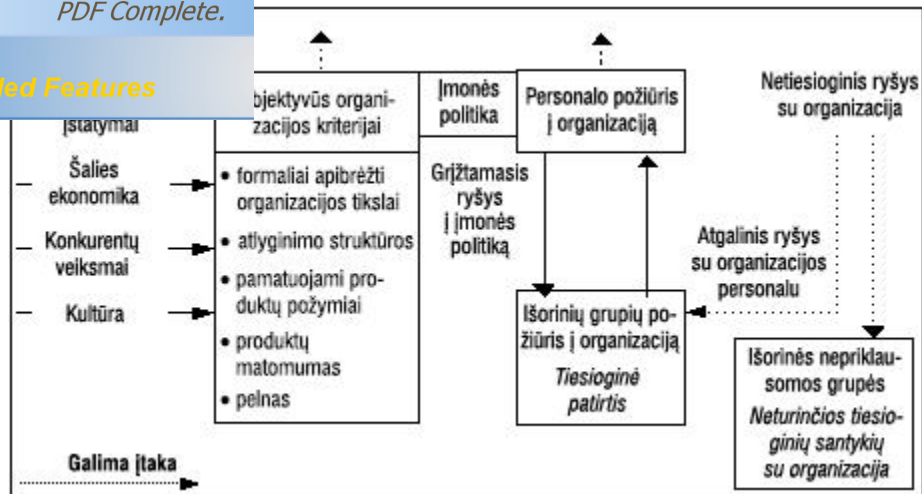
PDF Complete.

ded Features

įstatymai

Šalies ekonomika

Konkurentų veiksmai

Kultūra

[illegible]bjektyvūs organizacijos kriterijai

• formaliai apibrėžti organizacijos tikslai
• atlyginimo struktūros
• pamatuojami produktų požymiai
• produktų matomumas
• pelnas

Įmonės politika

Grįžtamasis ryšys į įmonės politiką

Personalo požiūris į organizaciją

Išorinių grupių požiūris į organizaciją
*Tiesioginė patirtis*

Netiesioginis ryšys su organizacija

Atgalinis ryšys su organizacijos personalu

Išorinės nepriklausomos grupės
*Neturinčios tiesioginių santykių su organizacija*

Galima įtaka